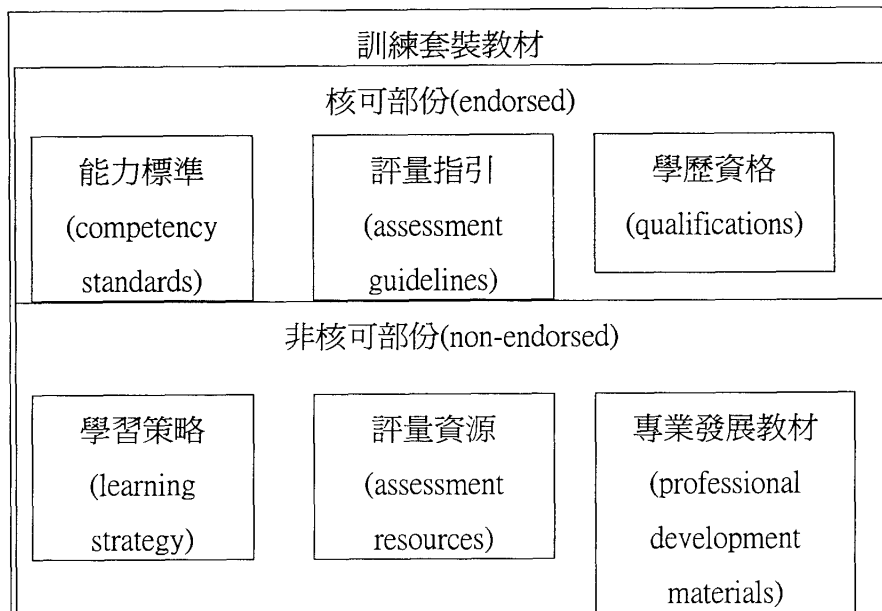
訓練套裝教材

核可部份(endorsed)

能力標準
(competency standards)

評量指引
(assessment guidelines)

學歷資格
(qualifications)

非核可部份(non-endorsed)

學習策略
(learning strategy)

評量資源
(assessment resources)

專業發展教材
(professional development materials)